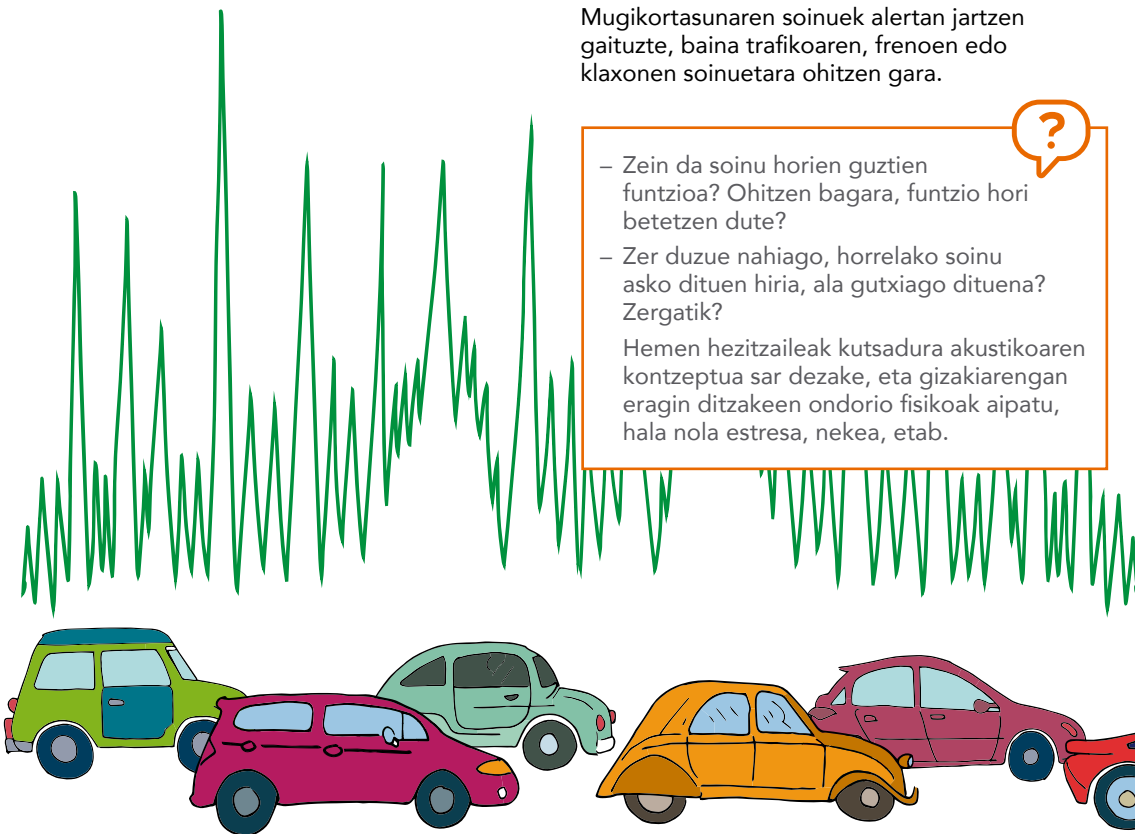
Mugikortasunaren soinuek alertan jartzen gaituzte, baina trafikoaren, frenoen edo klaxonen soinuetara ohitzen gara.

?

– Zein da soinu horien guztien funtzioa? Ohitzen bagara, funtzio hori betetzen dute?

– Zer duzue nahiago, horrelako soinu asko dituen hiria, ala gutxiago dituena? Zergatik?

Hemen hezitzaileak kutsadura akustikoaren kontzeptua sar dezake, eta gizakiarengan eragin ditzakeen ondorio fisikoak aipatu, hala nola estresa, nekea, etab.